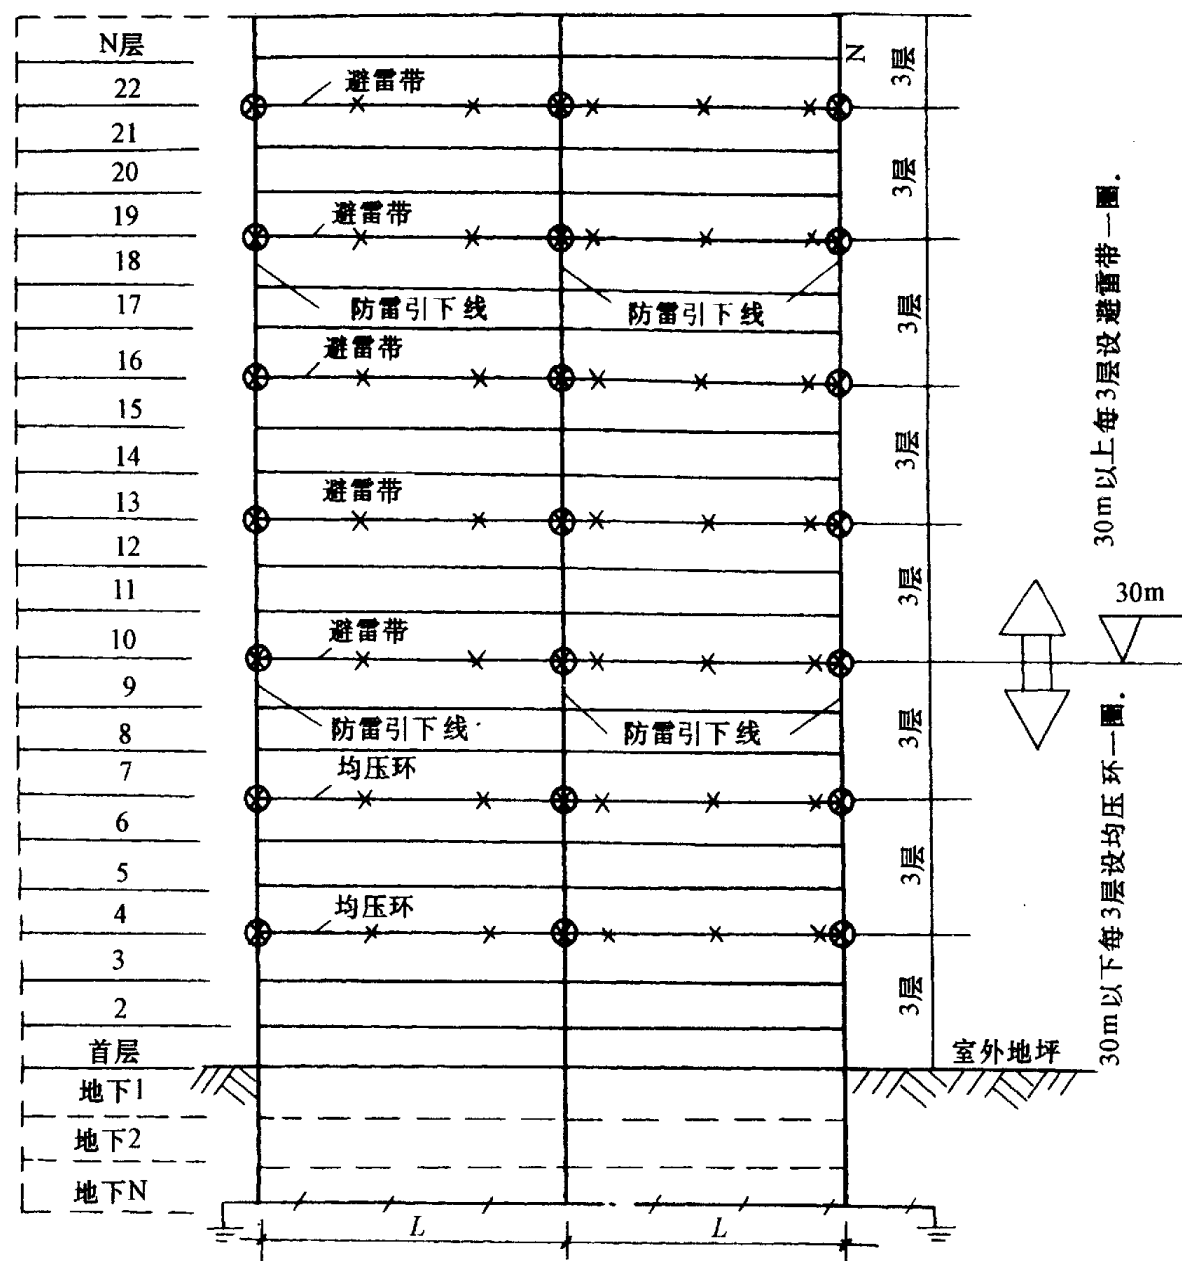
N层
22
21
20
19
18
17
16
15
14
13
12
11
10
9
8
7
6
5
4
3
2
首层
地下1
地下2
地下N

避雷带
避雷带
防雷引下线
防雷引下线
避雷带
避雷带
避雷带
防雷引下线
防雷引下线
均压环
均压环

N
3层
3层
3层
3层
3层
3层
3层
3层

室外地坪
30m

30m以上每3层设避雷带一圈.
30m以下每3层设均压环一圈.

L
L